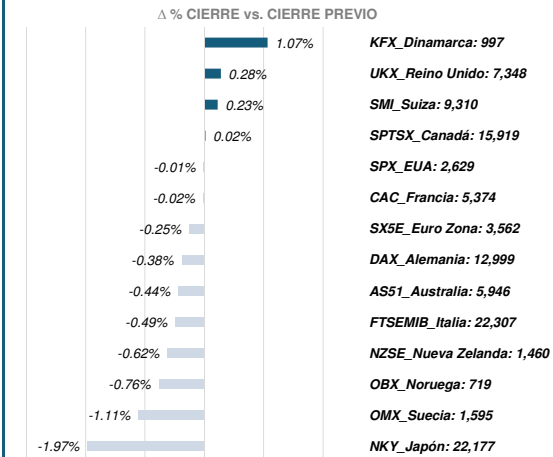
Δ % CIERRE vs. CIERRE PREVIO

1.07% KFX_Dinamarca: 997
0.28% UKX_Reino Unido: 7,348
0.23% SMI_Suiza: 9,310
0.02% SPTSX_Canadá: 15,919
-0.01% SPX_EUA: 2,629
-0.02% CAC_Francia: 5,374
-0.25% SX5E_Euro Zona: 3,562
-0.38% DAX_Alemania: 12,999
-0.44% AS51_Australia: 5,946
-0.49% FTSEMIB_Italia: 22,307
-0.62% NZSE_Nueva Zelanda: 1,460
-0.76% OBX_Noruega: 719
-1.11% OMX_Suecia: 1,595
-1.97% NKY_Japón: 22,177